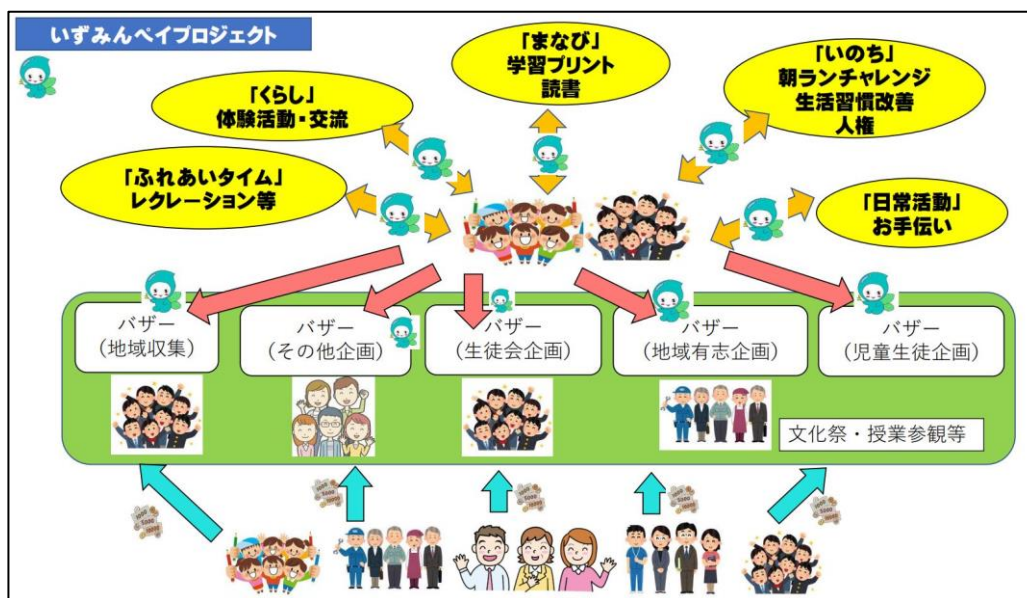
いずみんペイプロジェクト

「まなび」
学習プリント
読書

「いのち」
朝ランチャレンジ
生活習慣改善
人権

「くらし」
体験活動・交流

「ふれあいタイム」
レクレーション等

「日常活動」
お手伝い

バザー
（地域収集）

バザー
（その他企画）

バザー
（生徒会企画）

バザー
（地域有志企画）

バザー
（児童生徒企画）

文化祭・授業参観等